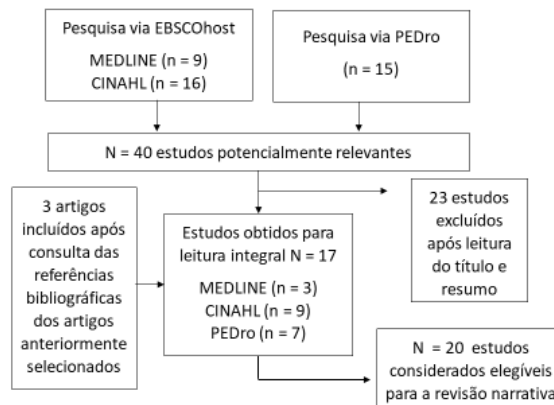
Pesquisa via EBSCOhost

MEDLINE (n = 9)
CINAHL (n = 16)

Pesquisa via PEDro

(n = 15)

N = 40 estudos potencialmente relevantes

3 artigos incluídos após consulta das referências bibliográficas dos artigos anteriormente selecionados

Estudos obtidos para leitura integral N = 17

MEDLINE (n = 3)
CINAHL (n = 9)
PEDro (n = 7)

23 estudos excluídos após leitura do título e resumo

N = 20 estudos considerados elegíveis para a revisão narrativa